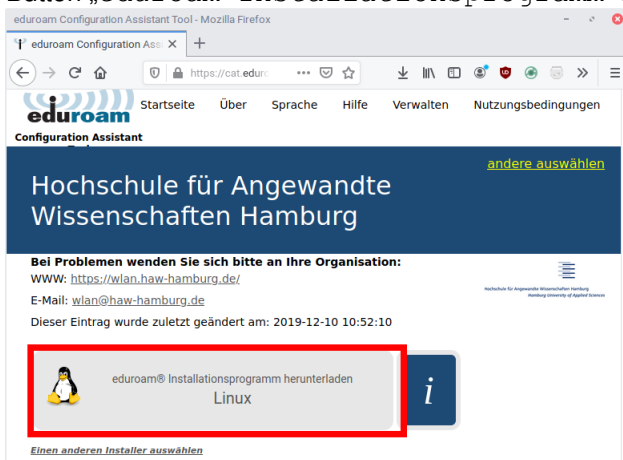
eduroam Configuration Assistant Tool - Mozilla Firefox

eduroam Configuration Assi ×

https://cat.eduro

eduroam

Startseite Über Sprache Hilfe Verwalten Nutzungsbedingungen

Configuration Assistant

andere auswählen

Hochschule für Angewandte Wissenschaften Hamburg

Bei Problemen wenden Sie sich bitte an Ihre Organisation:
WWW: https://wlan.haw-hamburg.de/
E-Mail: wlan@haw-hamburg.de
Dieser Eintrag wurde zuletzt geändert am: 2019-12-10 10:52:10

Hochschule für Angewandte Wissenschaften Hamburg
Hamburg University of Applied Sciences

eduroam® Installationsprogramm herunterladen
Linux

i

Einen anderen Installer auswählen